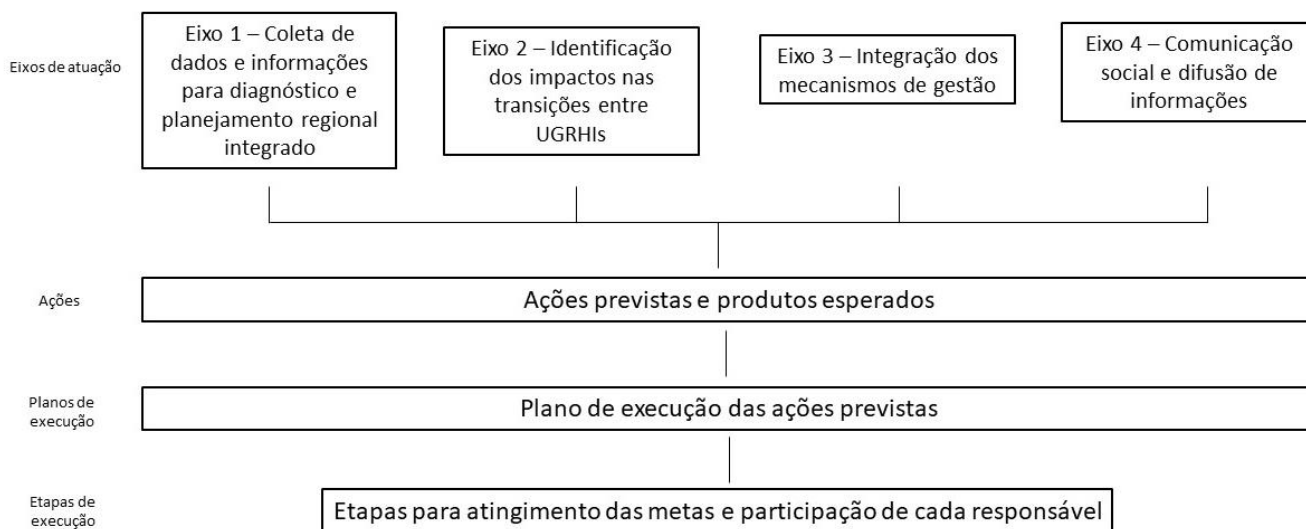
Eixos de atuação

Eixo 1 – Coleta de dados e informações para diagnóstico e planejamento regional integrado

Eixo 2 – Identificação dos impactos nas transições entre UGRHIs

Eixo 3 – Integração dos mecanismos de gestão

Eixo 4 – Comunicação social e difusão de informações

Ações

Ações previstas e produtos esperados

Planos de execução

Plano de execução das ações previstas

Etapas de execução

Etapas para atingimento das metas e participação de cada responsável